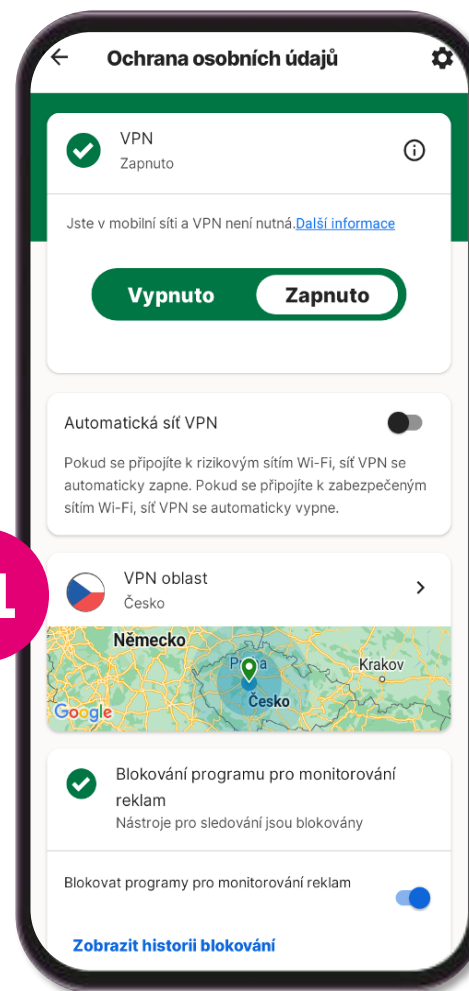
Ochrana osobních údajů

VPN
Zapnuto

Jste v mobilní síti a VPN není nutná. Další informace

Vypnuto Zapnuto

Automatická síť VPN

Pokud se připojíte k rizikovým sítím Wi-Fi, síť VPN se automaticky zapne. Pokud se připojíte k zabezpečeným sítím Wi-Fi, síť VPN se automaticky vypne.

1

VPN oblast
Česko

Německo
Praha
Krakov
Česko
Google

Blokování programu pro monitorování reklam
Nástroje pro sledování jsou blokovány

Blokovat programy pro monitorování reklam

Zobrazit historii blokování